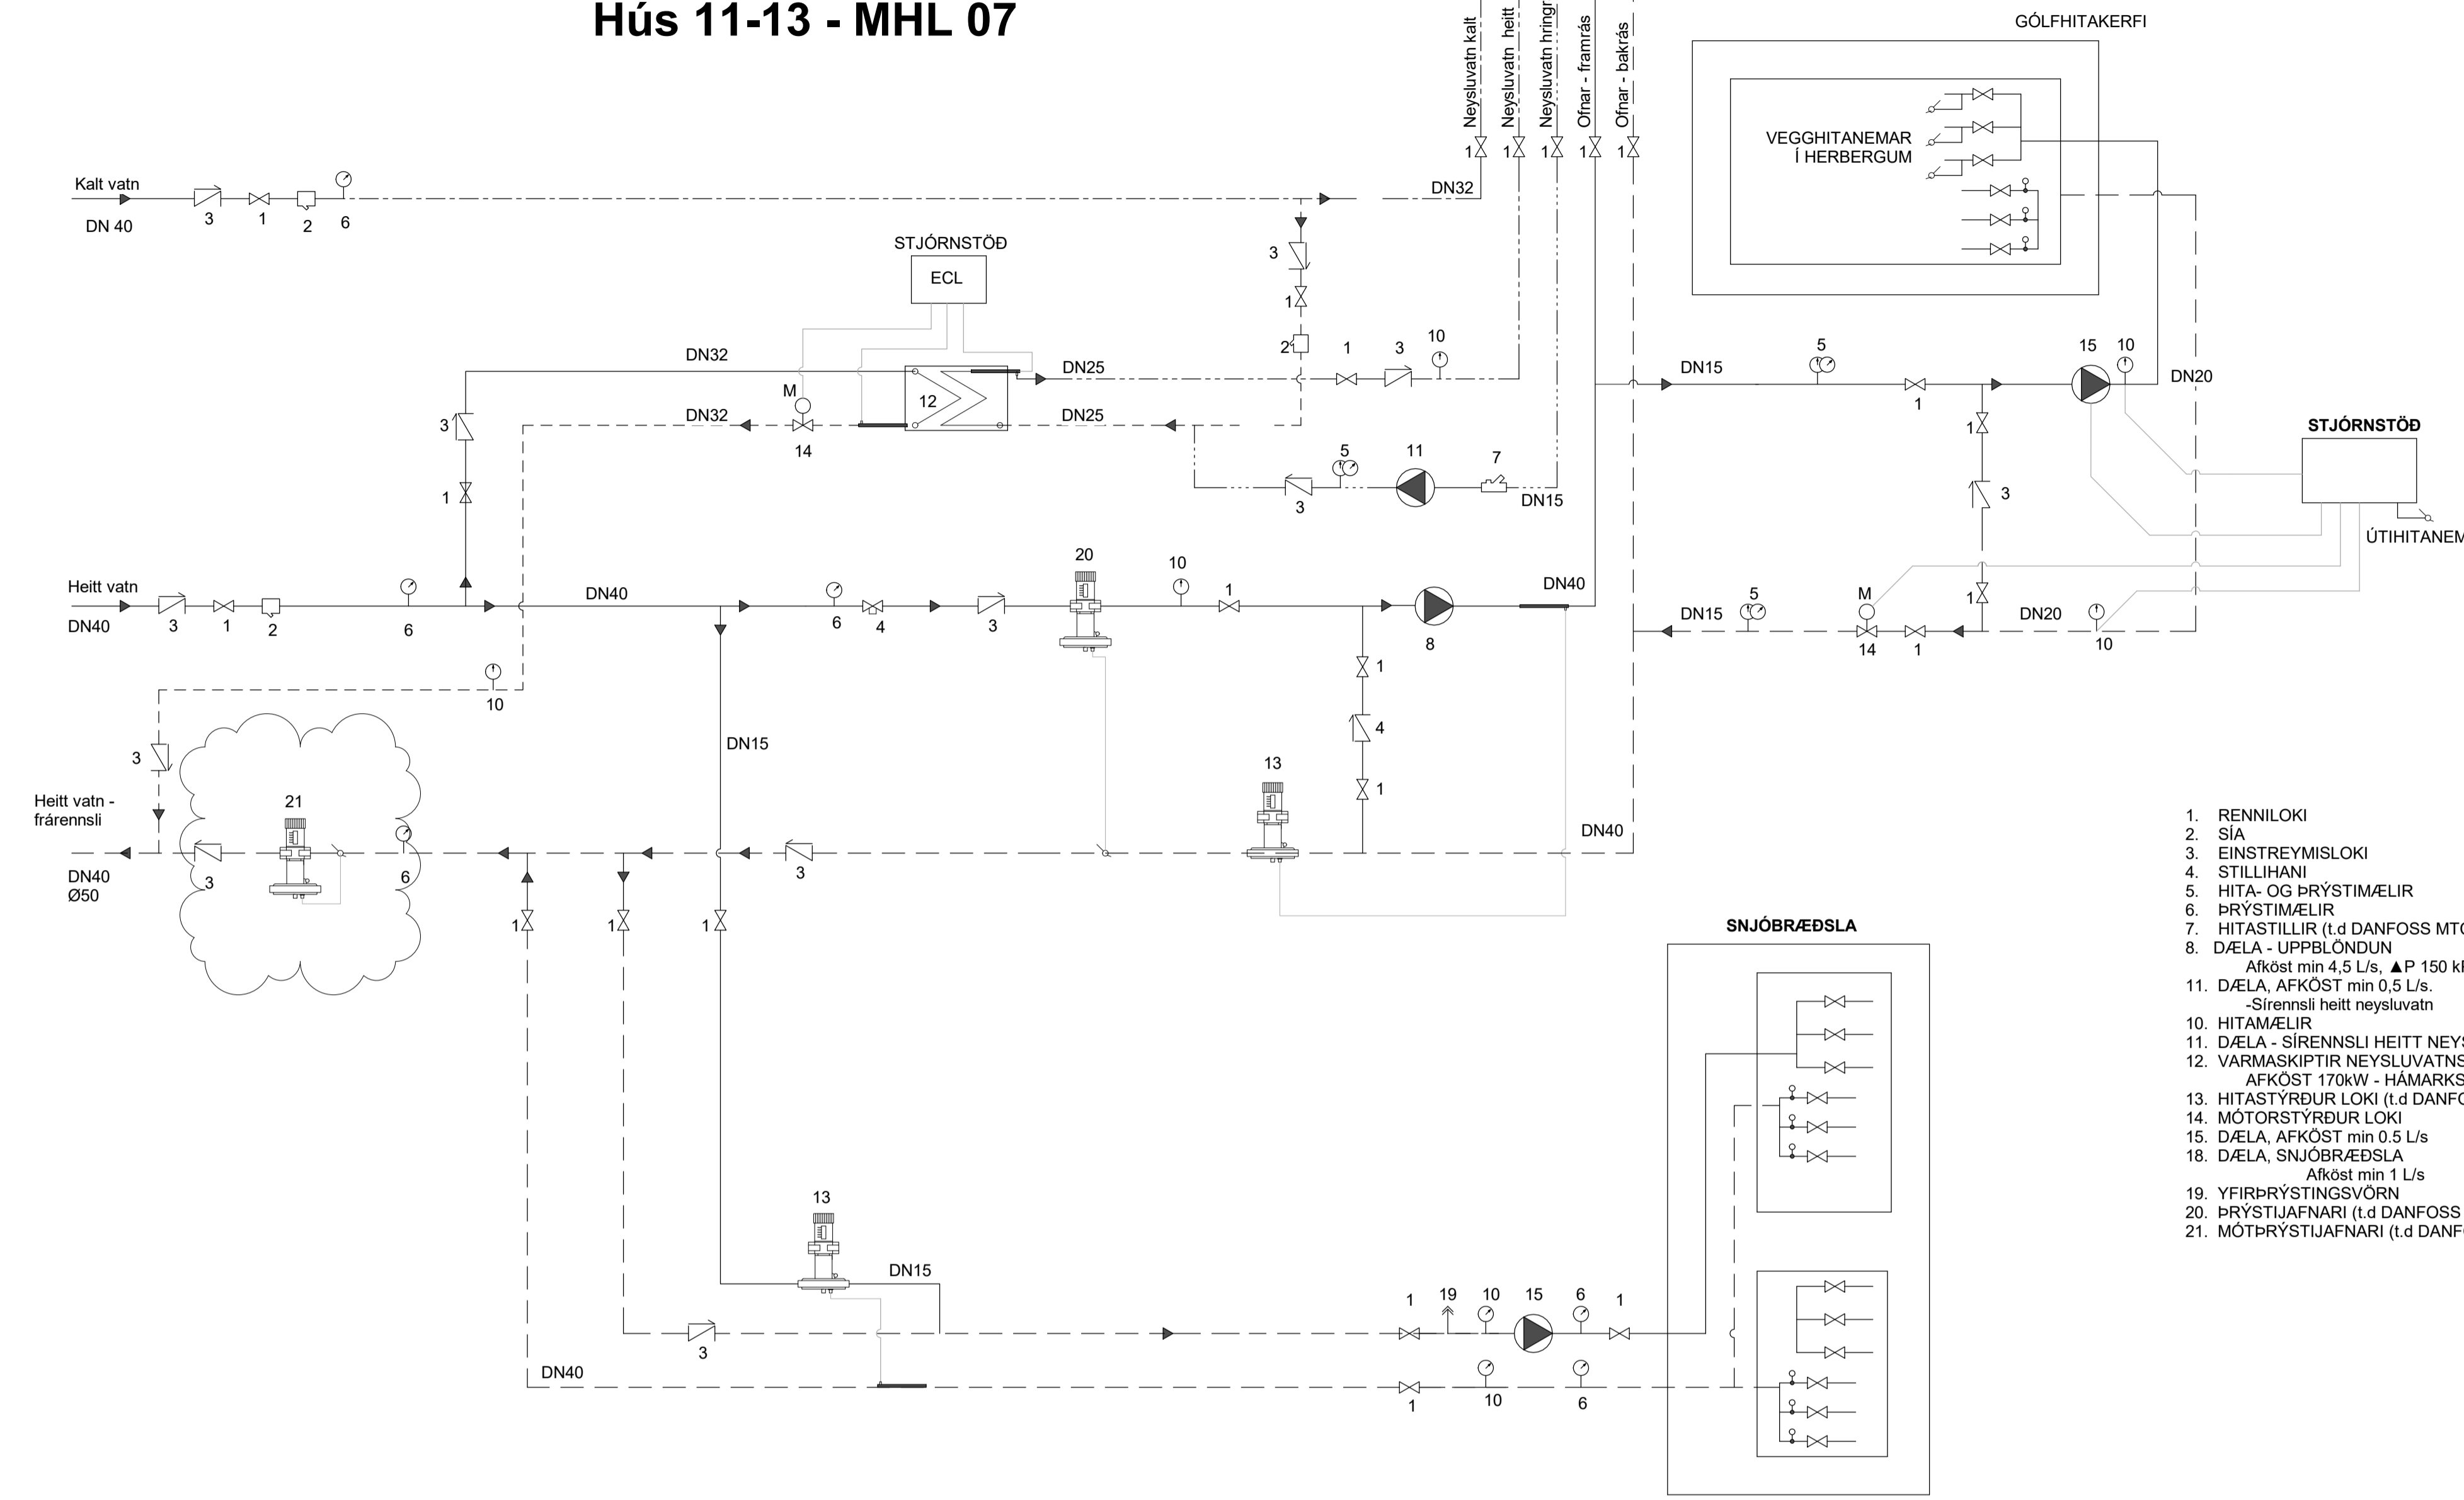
Hús 11-13 - MHL 07

Neysluvatn kalt
Neysluvatn heitt
Neysluvatn hringr
Ofnar - framrás
Ofnar - bakrás

GÓLFHITAKERFI
VEGGHITANEMAR Í HERBERGUM

Kalt vatn
DN 40
3 1 2 6
DN32

STJÓRNSTÖÐ
ECL

DN32
DN25
DN32
DN25
12
M
14
3
1
3
1
2
1
3
10
5
11
7
3
DN15

DN15
5
1
15
10
DN20
1
3
STJÓRNSTÖÐ
ÚTIHITANEM

Heitt vatn
DN40
3 1 2 6
DN40
20
10
1
6 4 3
8
DN40
DN15
5
M
1
DN20
10
14 1

10
1
4
1
13
DN15
DN40

3
Heitt vatn - frárennsli
21
6
DN40
Ø50
3
3
1 1 1

13
DN15
3
DN40

SNJÓBRÆÐSLA
1 19 10 15 6 1
1 10 6

1. RENNILOKI
2. SÍA
3. EINSTREYMISLOKI
4. STILLIHANI
5. HITA- OG ÞRÝSTIMÆLIR
6. ÞRÝSTIMÆLIR
7. HITASTILLIR (t.d DANFOSS MT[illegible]
8. DÆLA - UPPBLÖNDUN
Afköst min 4,5 L/s, ▲P 150 k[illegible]
11. DÆLA, AFKÖST min 0,5 L/s.
-Sírennsli heitt neysluvatn
10. HITAMÆLIR
11. DÆLA - SÍRENNSLI HEITT NEY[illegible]
12. VARMASKIPTIR NEYSLUVATNS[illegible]
AFKÖST 170kW - HÁMARKS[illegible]
13. HITASTÝRÐUR LOKI (t.d DANF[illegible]
14. MÓTORSTÝRÐUR LOKI
15. DÆLA, AFKÖST min 0.5 L/s
18. DÆLA, SNJÓBRÆÐSLA
Afköst min 1 L/s
19. YFIRÞRÝSTINGSVÖRN
20. ÞRÝSTIJAFNARI (t.d DANFOSS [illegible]
21. MÓTÞRÝSTIJAFNARI (t.d DANF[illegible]